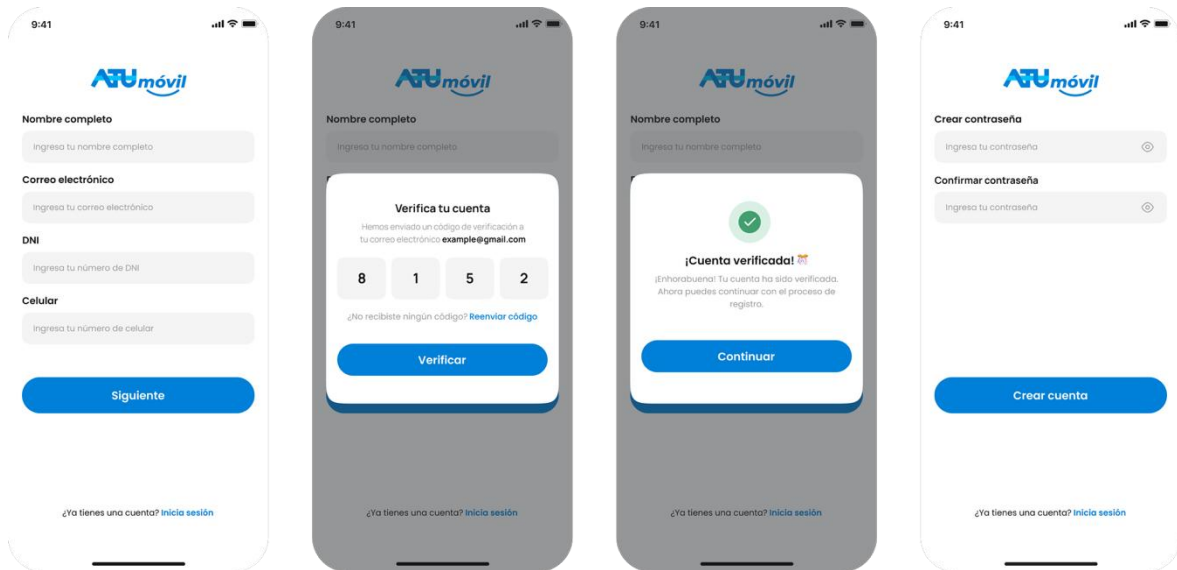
9:41

ATU móvil

Nombre completo

Ingresa tu nombre completo

Correo electrónico

Ingresa tu correo electrónico

DNI

Ingresa tu número de DNI

Celular

Ingresa tu número de celular

Siguiente

¿Ya tienes una cuenta? Inicia sesión

9:41

ATU móvil

Nombre completo

Ingresa tu nombre completo

Verifica tu cuenta

Hemos enviado un código de verificación a tu correo electrónico example@gmail.com

8 1 5 2

¿No recibiste ningún código? Reenviar código

Verificar

¿Ya tienes una cuenta? Inicia sesión

9:41

ATU móvil

Nombre completo

Ingresa tu nombre completo

¡Cuenta verificada! 🎊

¡Enhorabuena! Tu cuenta ha sido verificada. Ahora puedes continuar con el proceso de registro.

Continuar

¿Ya tienes una cuenta? Inicia sesión

9:41

ATU móvil

Crear contraseña

Ingresa tu contraseña

Confirmar contraseña

Ingresa tu contraseña

Crear cuenta

¿Ya tienes una cuenta? Inicia sesión